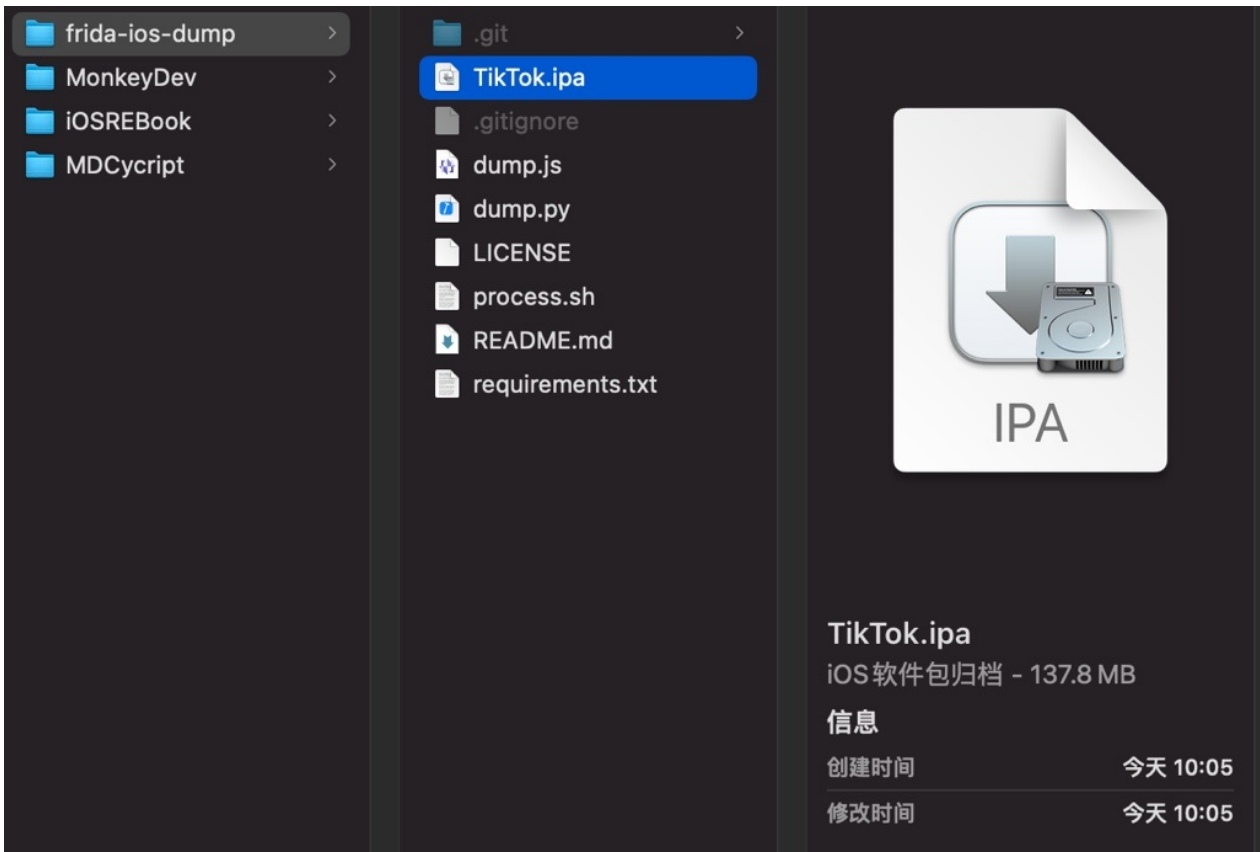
frida-ios-dump
MonkeyDev
iOSREBook
MDCycript

.git
TikTok.ipa
.gitignore
dump.js
dump.py
LICENSE
process.sh
README.md
requirements.txt

IPA

TikTok.ipa
iOS 软件包归档 - 137.8 MB
信息
创建时间 今天 10:05
修改时间 今天 10:05